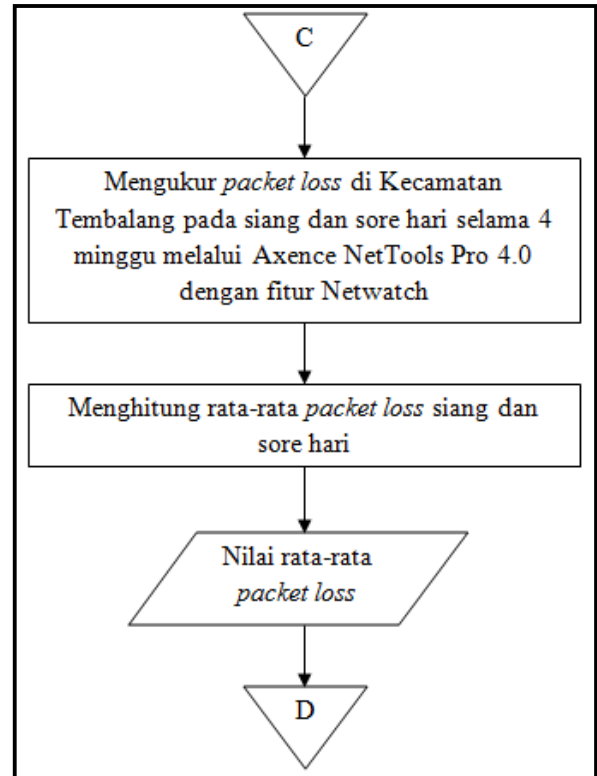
C

Mengukur packet loss di Kecamatan Tembalang pada siang dan sore hari selama 4 minggu melalui Axence NetTools Pro 4.0 dengan fitur Netwatch

Menghitung rata-rata packet loss siang dan sore hari

Nilai rata-rata packet loss

D